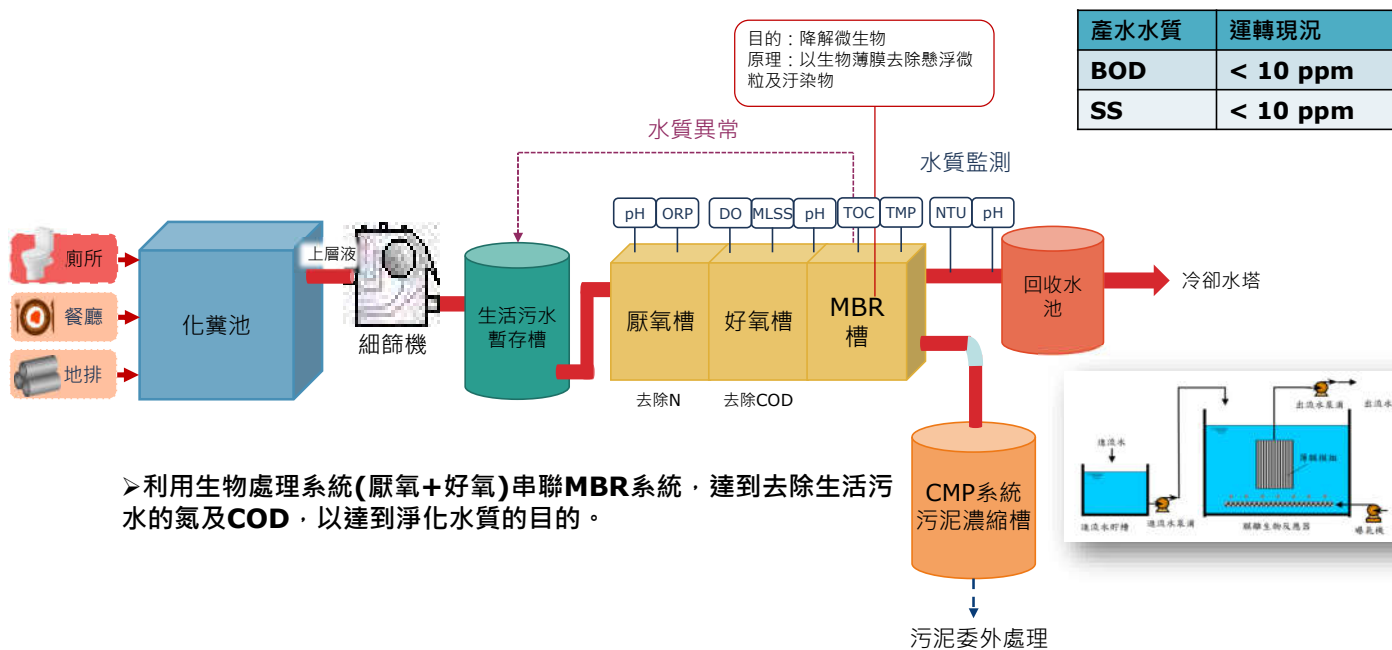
目的：降解微生物
原理：以生物薄膜去除懸浮微粒及汙染物

| 產水水質 | 運轉現況 |
|---|---|
| BOD | < 10 ppm |
| SS | < 10 ppm |

水質異常

水質監測

pH ORP DO MLSS pH TOC TMP NTU pH

廁所
餐廳
地排

化糞池

上層液

細篩機

生活污水暫存槽

厭氧槽
好氧槽
MBR槽

去除N
去除COD

回收水池

冷卻水塔

➢利用生物處理系統(厭氧+好氧)串聯MBR系統，達到去除生活污水的氮及COD，以達到淨化水質的目的。

CMP系統污泥濃縮槽

污泥委外處理

進流水
進流水貯槽
進流水泵浦
出流水泵浦
出流水
薄膜模組
膜離生物反應器
曝氣機